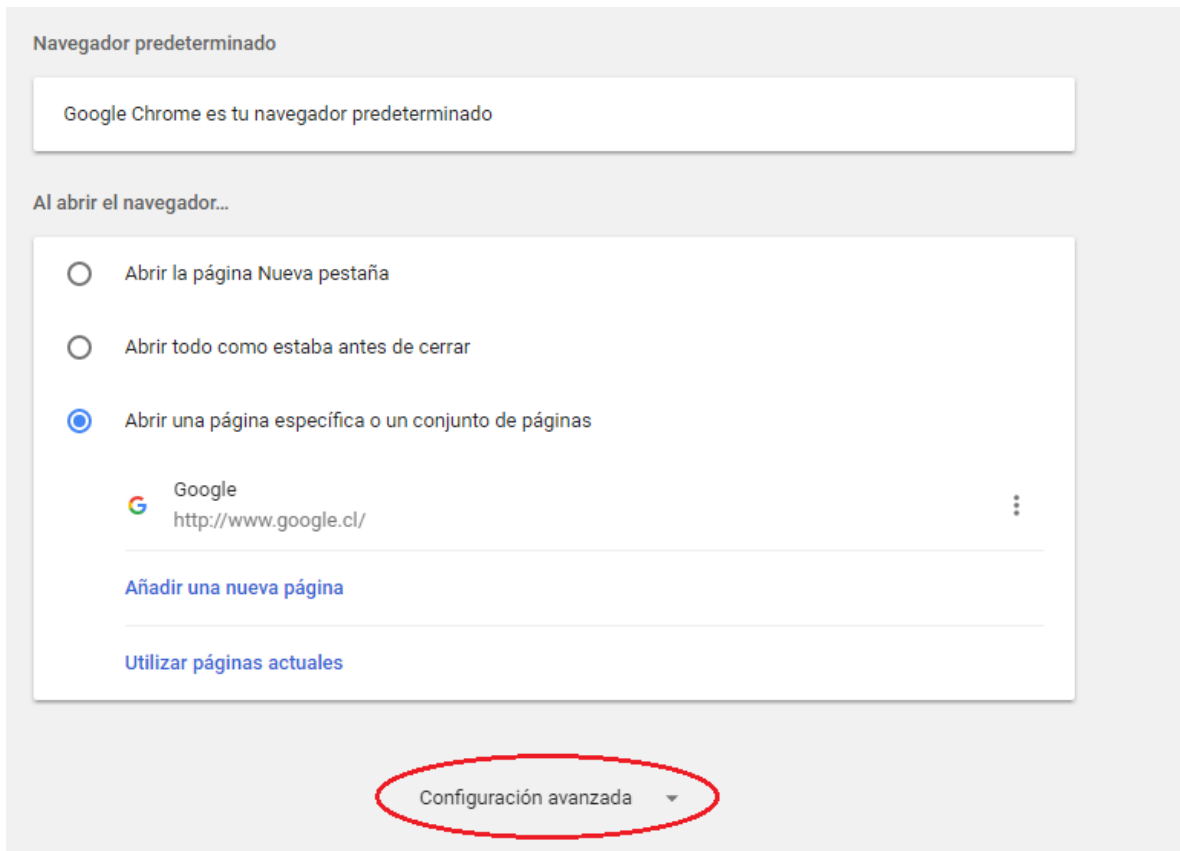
Navegador predeterminado

Google Chrome es tu navegador predeterminado

Al abrir el navegador...

Abrir la página Nueva pestaña

Abrir todo como estaba antes de cerrar

Abrir una página específica o un conjunto de páginas

Google
http://www.google.cl/

Añadir una nueva página

Utilizar páginas actuales

Configuración avanzada